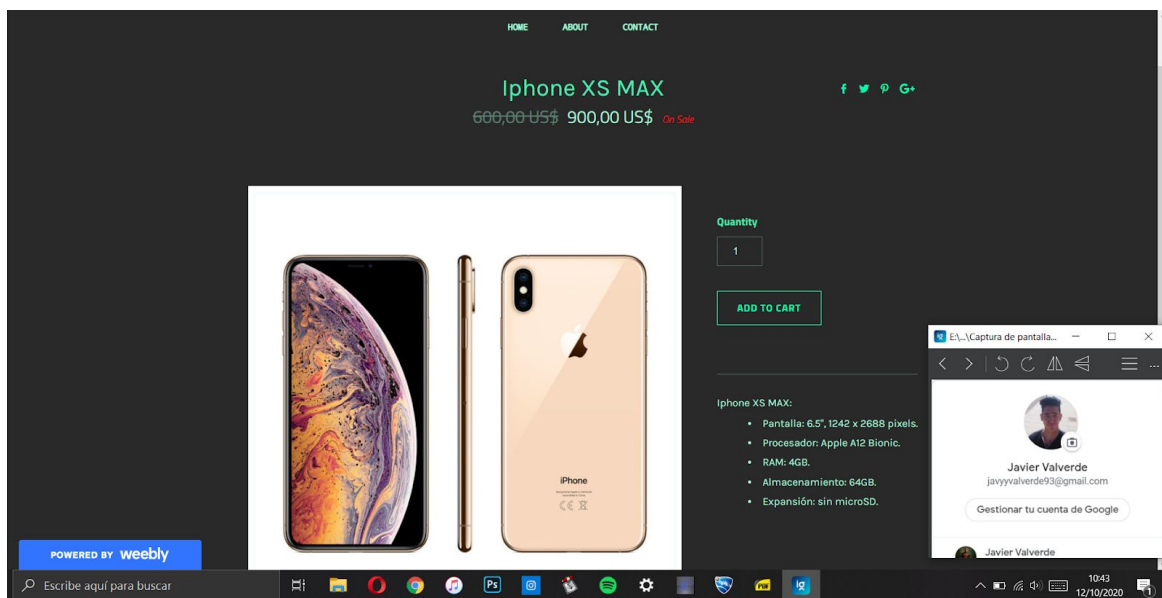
HOME ABOUT CONTACT

Iphone XS MAX

~~600,00 US\$~~ 900,00 US\$ On Sale

f t p G+

Quantity

1

ADD TO CART

Iphone XS MAX:

- Pantalla: 6.5", 1242 x 2688 pixels.
- Procesador: Apple A12 Bionic.
- RAM: 4GB.
- Almacenamiento: 64GB.
- Expansión: sin microSD.

iPhone

POWERED BY weebly

E:\...\Captura de pantalla...

Javier Valverde

javyyvalverde93@gmail.com

Gestionar tu cuenta de Google

Javier Valverde

Escribe aquí para buscar

10:43
12/10/2020